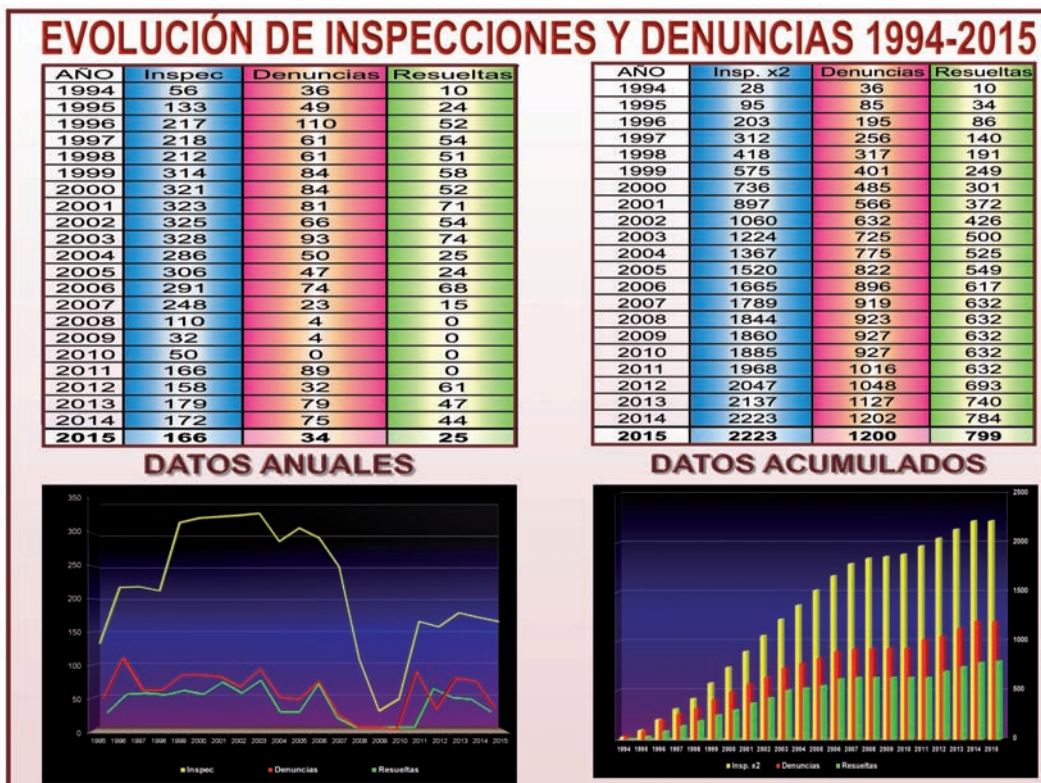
EVOLUCIÓN DE INSPECCIONES Y DENUNCIAS 1994-2015

| AÑO | Inspec | Denuncias | Resueltas |
|---|---|---|---|
| 1994 | 56 | 36 | 10 |
| 1995 | 133 | 49 | 24 |
| 1996 | 217 | 110 | 52 |
| 1997 | 218 | 61 | 54 |
| 1998 | 212 | 61 | 51 |
| 1999 | 314 | 84 | 58 |
| 2000 | 321 | 84 | 52 |
| 2001 | 323 | 81 | 71 |
| 2002 | 325 | 66 | 54 |
| 2003 | 328 | 93 | 74 |
| 2004 | 286 | 50 | 25 |
| 2005 | 306 | 47 | 24 |
| 2006 | 291 | 74 | 68 |
| 2007 | 248 | 23 | 15 |
| 2008 | 110 | 4 | 0 |
| 2009 | 32 | 4 | 0 |
| 2010 | 50 | 0 | 0 |
| 2011 | 166 | 89 | 0 |
| 2012 | 158 | 32 | 61 |
| 2013 | 179 | 79 | 47 |
| 2014 | 172 | 75 | 44 |
| 2015 | 166 | 34 | 25 |

DATOS ANUALES

| AÑO | Insp. x2 | Denuncias | Resueltas |
|---|---|---|---|
| 1994 | 28 | 36 | 10 |
| 1995 | 95 | 85 | 34 |
| 1996 | 203 | 195 | 86 |
| 1997 | 312 | 256 | 140 |
| 1998 | 418 | 317 | 191 |
| 1999 | 575 | 401 | 249 |
| 2000 | 736 | 485 | 301 |
| 2001 | 897 | 566 | 372 |
| 2002 | 1060 | 632 | 426 |
| 2003 | 1224 | 725 | 500 |
| 2004 | 1367 | 775 | 525 |
| 2005 | 1520 | 822 | 549 |
| 2006 | 1665 | 896 | 617 |
| 2007 | 1789 | 919 | 632 |
| 2008 | 1844 | 923 | 632 |
| 2009 | 1860 | 927 | 632 |
| 2010 | 1885 | 927 | 632 |
| 2011 | 1968 | 1016 | 632 |
| 2012 | 2047 | 1048 | 693 |
| 2013 | 2137 | 1127 | 740 |
| 2014 | 2223 | 1202 | 784 |
| 2015 | 2223 | 1200 | 799 |

DATOS ACUMULADOS

350 300 250 200 150 100 50 0
1995 1996 1997 1998 1999 2000 2001 2002 2003 2004 2005 2006 2007 2008 2009 2010 2011 2012 2013 2014 2015
Inspec Denuncias Resueltas

2500 2000 1500 1000 500 0
1994 1995 1996 1997 1998 1999 2000 2001 2002 2003 2004 2005 2006 2007 2008 2009 2010 2011 2012 2013 2014 2015
Insp. x2 Denuncias Resueltas